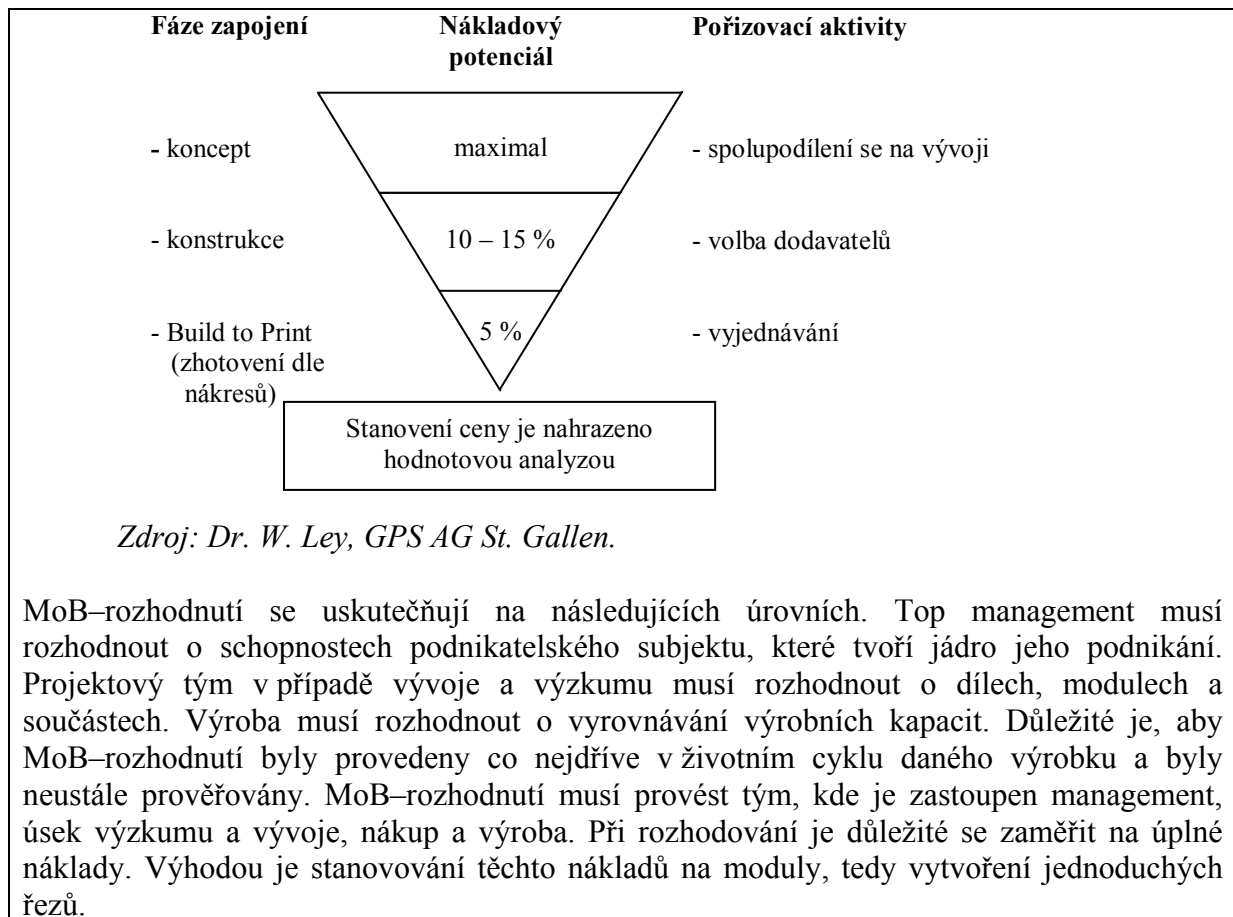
Fáze zapojení | Nákladový potenciál | Pořizovací aktivity

- koncept
maximal
- spolupodílení se na vývoji

- konstrukce
10 – 15 %
- volba dodavatelů

- Build to Print (zhotovení dle nákresů)
5 %
- vyjednávání

Stanovení ceny je nahrazeno hodnotovou analyzou

Zdroj: Dr. W. Ley, GPS AG St. Gallen.

MoB–rozhodnutí se uskutečňují na následujících úrovních. Top management musí rozhodnout o schopnostech podnikatelského subjektu, které tvoří jádro jeho podnikání. Projektový tým v případě vývoje a výzkumu musí rozhodnout o dílech, modulech a součástech. Výroba musí rozhodnout o vyrovnávání výrobních kapacit. Důležité je, aby MoB–rozhodnutí byly provedeny co nejdříve v životním cyklu daného výrobku a byly neustále prověřovány. MoB–rozhodnutí musí provést tým, kde je zastoupen management, úsek výzkumu a vývoje, nákup a výroba. Při rozhodování je důležité se zaměřit na úplné náklady. Výhodou je stanovování těchto nákladů na moduly, tedy vytvoření jednoduchých řezů.